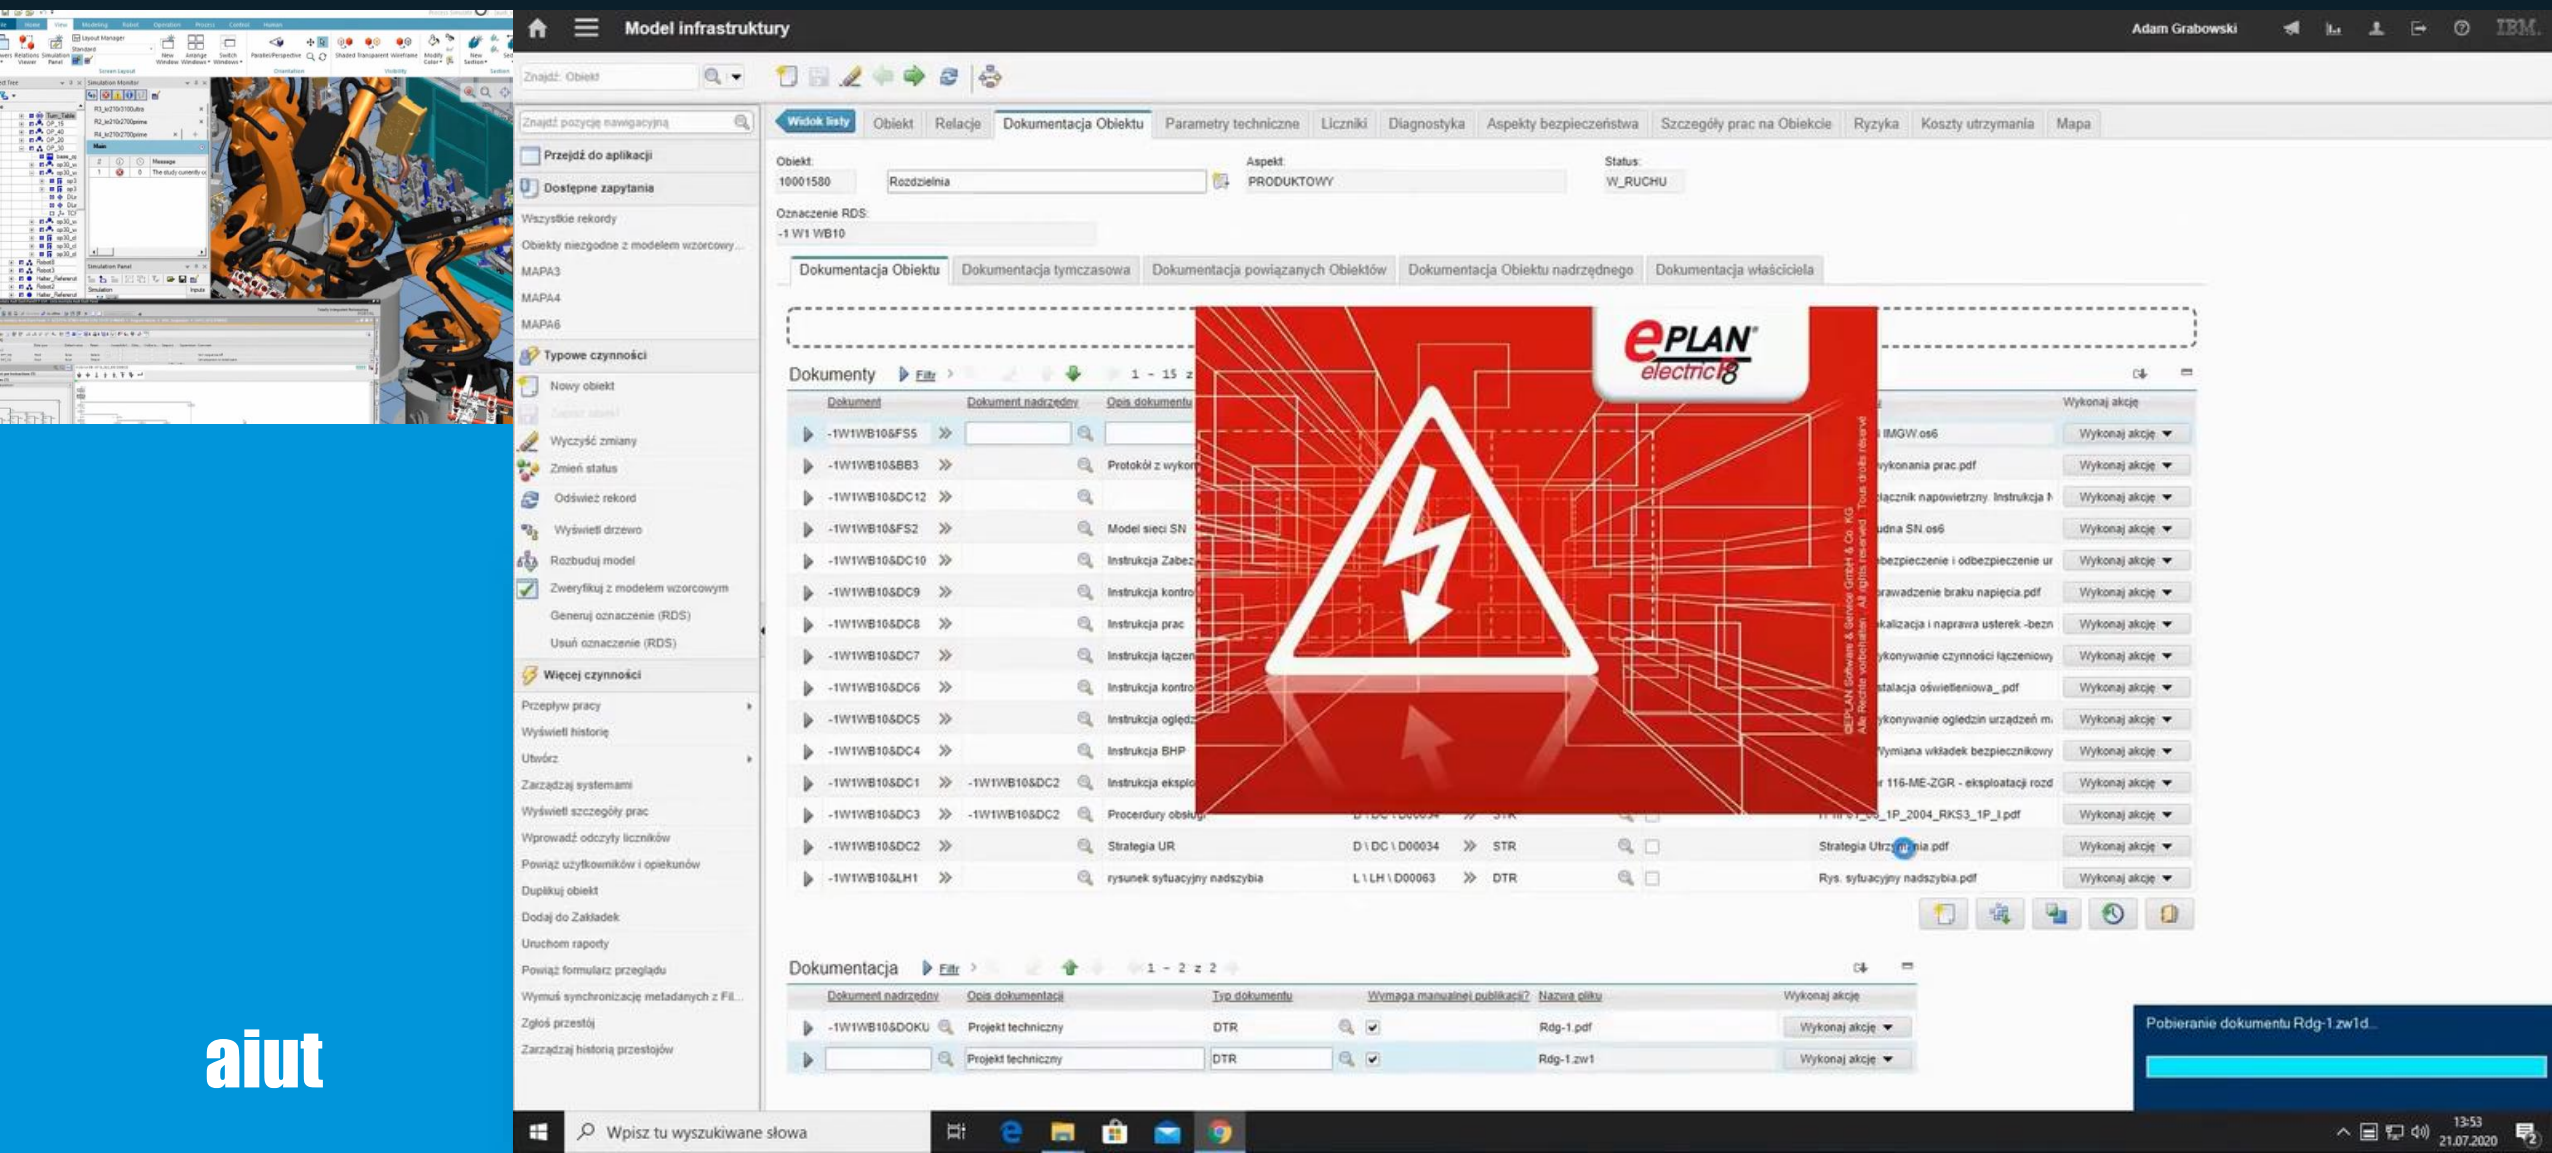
Model infrastruktury

Adam Grabowski

IBM.

Znajdź: Obiekt

Znajdź pozycję nawigacyjną

Przejdź do aplikacji

Dostępne zapytania

Wszystkie rekordy

Obiekty niezgodne z modelem wzorcowy...

MAPA3

MAPA4

MAPA6

Typowe czynności

Nowy obiekt

Wyczyść zmiany

Zmień status

Odśwież rekord

Wyświetl drzewo

Rozbuduj model

Zweryfikuj z modelem wzorcowym

Generuj oznaczenie (RDS)

Usuń oznaczenie (RDS)

Więcej czynności

Przepływ pracy

Wyświetl historię

Utwórz

Zarządzaj systemami

Wyświetl szczegóły prac

Wprowadź odczyty liczników

Powiąż użytkowników i opiekunów

Duplikuj obiekt

Dodaj do Zakładek

Uruchom raporty

Powiąż formularz przeglądu

Wymuś synchronizację metadanych z Fil...

Zgłoś przestój

Zarządzaj historią przestojów

Widok listy | Obiekt | Relacje | Dokumentacja Obiektu | Parametry techniczne | Liczniki | Diagnostyka | Aspekty bezpieczeństwa | Szczegóły prac na Obiekcie | Ryzyka | Koszty utrzymania | Mapa

Obiekt: 10001580 Rozdzielnia

Aspekt: PRODUKTOWY

Status: W_RUCHU

Oznaczenie RDS: -1 W1 WB10

Dokumentacja Obiektu | Dokumentacja tymczasowa | Dokumentacja powiązanych Obiektów | Dokumentacja Obiektu nadrzędnego | Dokumentacja właściciela

Dokumenty Filtr 1 - 15 z

| Dokument | Dokument nadrzędny | Opis dokumentu | | | | | Wykonaj akcję |
|---|---|---|---|---|---|---|---|
| -1W1WB10&FS5 | | | | | | IMGW.os6 | Wykonaj akcję |
| -1W1WB10&BB3 | | Protokół z wykon | | | | ykonania prac.pdf | Wykonaj akcję |
| -1W1WB10&DC12 | | | | | | łacznik napowietrzny. Instrukcja I | Wykonaj akcję |
| -1W1WB10&FS2 | | Model sieci SN | | | | udna SN.os6 | Wykonaj akcję |
| -1W1WB10&DC10 | | Instrukcja Zabez | | | | bezpieczenie i odbezpieczenie ur | Wykonaj akcję |
| -1W1WB10&DC9 | | Instrukcja kontro | | | | rawadzenie braku napięcia.pdf | Wykonaj akcję |
| -1W1WB10&DC8 | | Instrukcja prac | | | | kalizacja i naprawa usterek -bezn | Wykonaj akcję |
| -1W1WB10&DC7 | | Instrukcja łączen | | | | ykonywanie czynności łączeniowy | Wykonaj akcję |
| -1W1WB10&DC6 | | Instrukcja kontro | | | | stalacja oświetleniowa_.pdf | Wykonaj akcję |
| -1W1WB10&DC5 | | Instrukcja ogledz | | | | ykonywanie oględzin urządzeń m | Wykonaj akcję |
| -1W1WB10&DC4 | | Instrukcja BHP | | | | Wymiana wkładek bezpiecznikowy | Wykonaj akcję |
| -1W1WB10&DC1 | -1W1WB10&DC2 | Instrukcja eksplo | | | | r 116-ME-ZGR - eksploatacji rozd | Wykonaj akcję |
| -1W1WB10&DC3 | -1W1WB10&DC2 | Procedury obsług | D\DC\D00034 | STR | | _1P_2004_RKS3_1P_I.pdf | Wykonaj akcję |
| -1W1WB10&DC2 | | Strategia UR | D\DC\D00034 | STR | | Strategia Utrzymania.pdf | Wykonaj akcję |
| -1W1WB10&LH1 | | rysunek sytuacyjny nadszybia | L\LH\D00063 | DTR | | Rys. sytuacyjny nadszybia.pdf | Wykonaj akcję |

EPLAN electric P8

© EPLAN Software & Service GmbH & Co. KG Alle Rechte vorbehalten · All rights reserved · Tous droits réservé

Dokumentacja Filtr 1 - 2 z 2

| Dokument nadrzędny | Opis dokumentacji | Typ dokumentu | Wymaga manualnej publikacji? | Nazwa pliku | Wykonaj akcję |
|---|---|---|---|---|---|
| -1W1WB10&DOKU | Projekt techniczny | DTR | ✓ | Rdg-1.pdf | Wykonaj akcję |
| | Projekt techniczny | DTR | ✓ | Rdg-1.zw1 | Wykonaj akcję |

Pobieranie dokumentu Rdg-1.zw1d...

Wpisz tu wyszukiwane słowa

13:53 21.07.2020

aiut